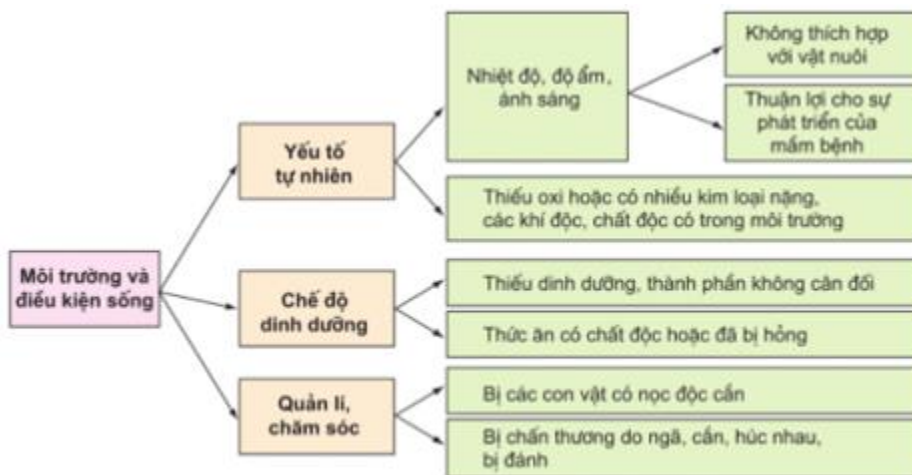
Môi trường và điều kiện sống

Yếu tố tự nhiên

Nhiệt độ, độ ẩm, ánh sáng

Không thích hợp với vật nuôi

Thuận lợi cho sự phát triển của mầm bệnh

Thiếu oxi hoặc có nhiều kim loại nặng, các khí độc, chất độc có trong môi trường

Chế độ dinh dưỡng

Thiếu dinh dưỡng, thành phần không cân đối

Thức ăn có chất độc hoặc đã bị hỏng

Quản lí, chăm sóc

Bị các con vật có nọc độc cắn

Bị chấn thương do ngã, cắn, húc nhau, bị đánh